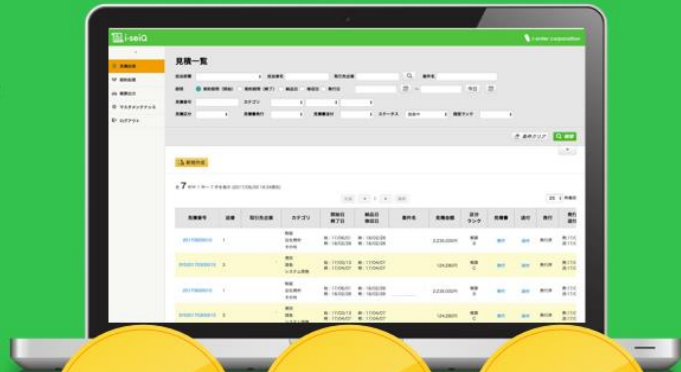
i-seiQ

i-enter corporation

見積一覧

全 7 件

新規作成

検索

見積番号

版数

取引先企業

カテゴリ

開始日
終了日

納品日
発注日

案件名

見積金額

見積ランク

担当者

進行

発行

発行通知

20170000010

1

2,230,000円

20170000010

2

124,200円

20170000010

1

2,230,000円

20170000010

2

124,200円